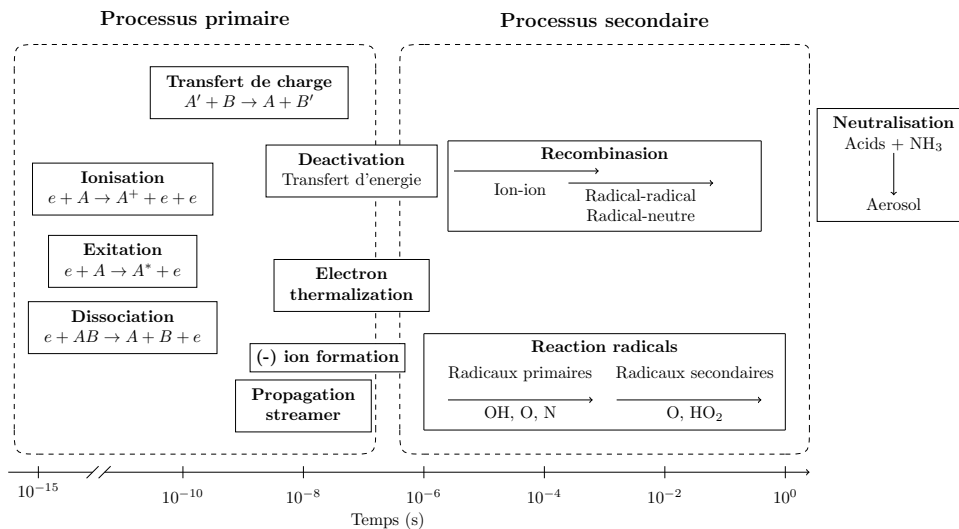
Processus primaire

Processus secondaire

Transfert de charge
$A' + B \rightarrow A + B'$

Neutralisation
Acids + $NH_3$
Aerosol

Ionisation
$e + A \rightarrow A^+ + e + e$

Deactivation
Transfert d'energie

Recombinasion
Ion-ion
Radical-radical
Radical-neutre

Exitation
$e + A \rightarrow A^* + e$

Electron thermalization

Dissociation
$e + AB \rightarrow A + B + e$

(-) ion formation

Reaction radicals
Radicaux primaires
OH, O, N
Radicaux secondaires
O, $HO_2$

Propagation streamer

$10^{-15}$ $10^{-10}$ $10^{-8}$ $10^{-6}$ $10^{-4}$ $10^{-2}$ $10^{0}$
Temps (s)